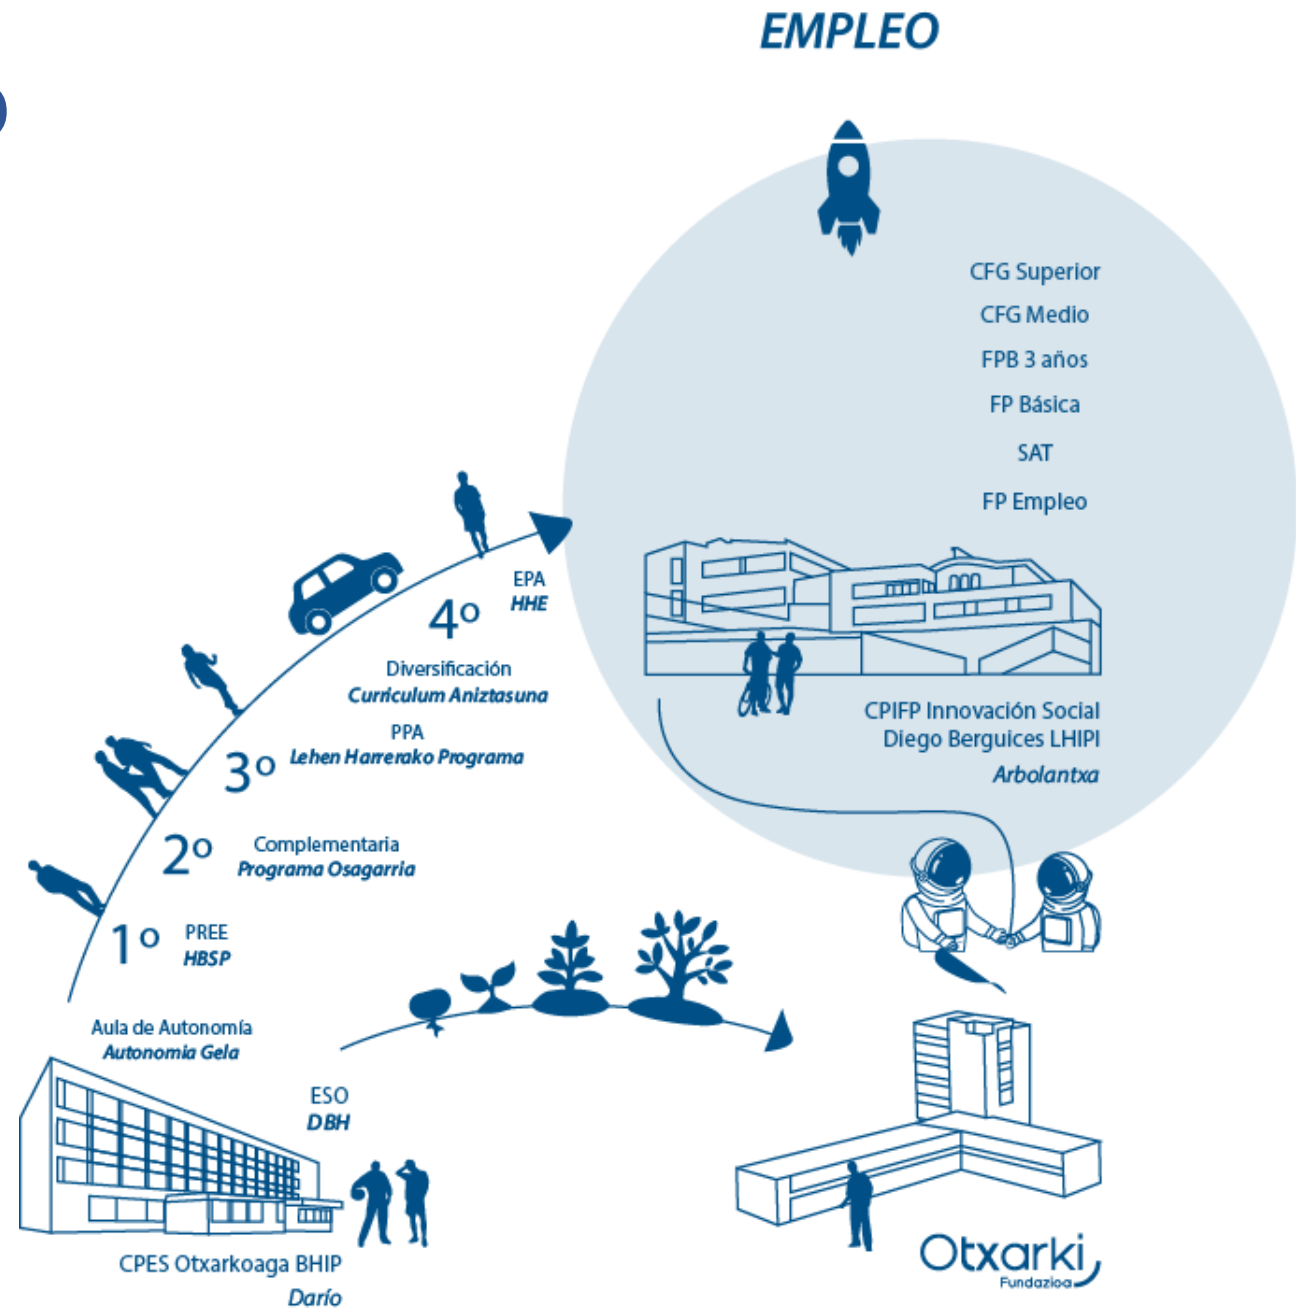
EMPLEO

CFG Superior
CFG Medio
FPB 3 años
FP Básica
SAT
FP Empleo

EPA
HHE

4º

Diversificación
Curriculum Aniztasuna

PPA
Lehen Harrerako Programa

3º

2º

Complementaria
Programa Osagarria

1º

PREE
HBSP

CPIFP Innovación Social
Diego Berguices LHIPI
Arbolantxa

Aula de Autonomía
Autonomia Gela

ESO
DBH

CPES Otxarkoaga BHIP
Darío

Otxarki
Fundazioa